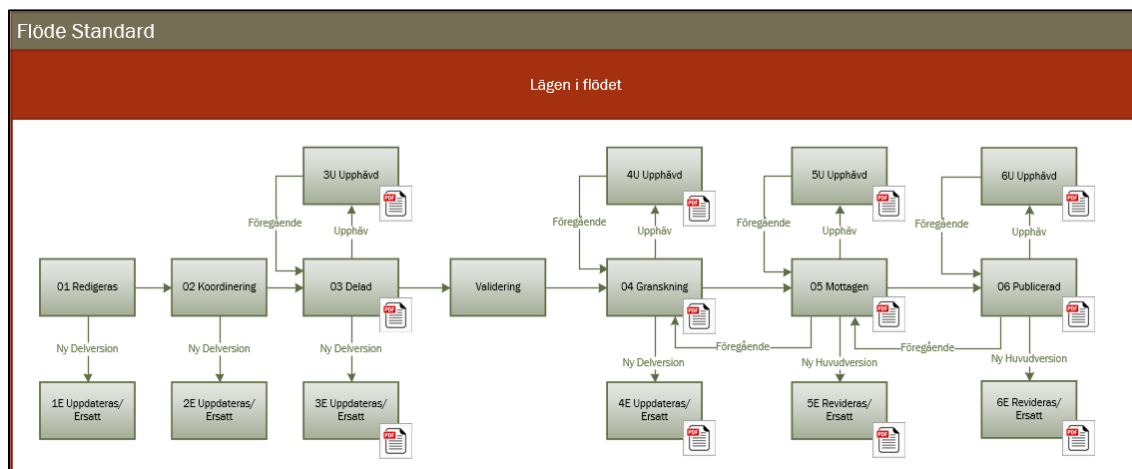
Flöde Standard

Lägen i flödet

3U Upphävd
PDF
4U Upphävd
PDF
5U Upphävd
PDF
6U Upphävd
PDF

Föregående
Upphäv
Föregående
Upphäv
Föregående
Upphäv
Föregående
Upphäv

01 Redigeras
02 Koordinering
03 Delad
PDF
Validering
04 Granskning
PDF
05 Mottagen
PDF
06 Publicerad
PDF

Ny Delversion
Ny Delversion
Ny Delversion
Ny Delversion
Föregående
Ny Huvudversion
Föregående
Ny Huvudversion

1E Uppdateras/ Ersatt
2E Uppdateras/ Ersatt
3E Uppdateras/ Ersatt
PDF
4E Uppdateras/ Ersatt
PDF
5E Revideras/ Ersatt
PDF
6E Revideras/ Ersatt
PDF